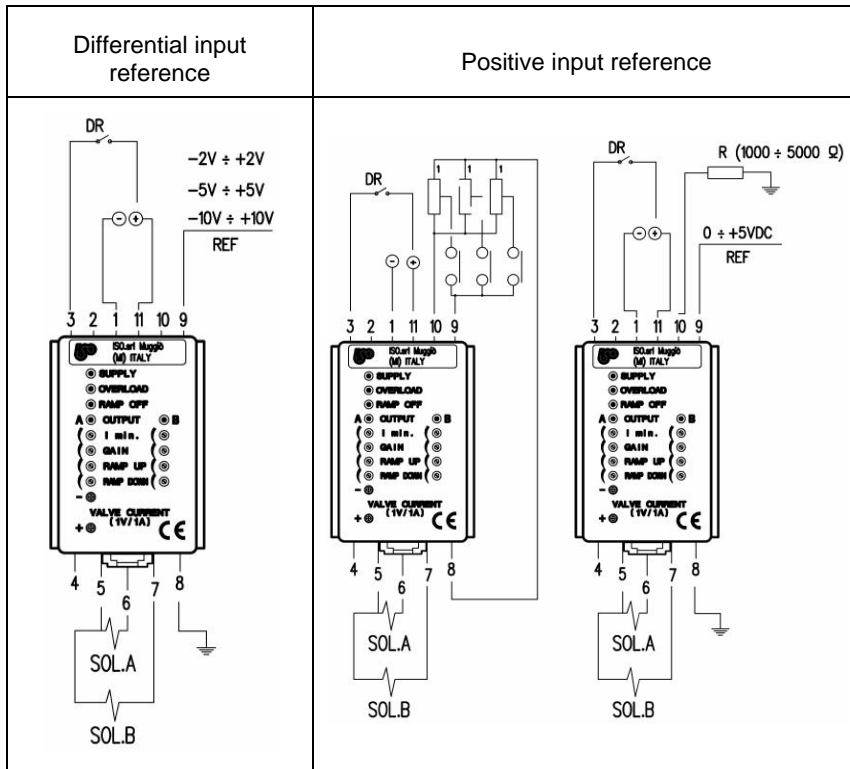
| Differential input reference | Positive input reference |
|---|---|
| DR<br>$-2V \div +2V$<br>$-5V \div +5V$<br>$-10V \div +10V$<br>REF<br>⊖ ⊕<br>3 2 1 11 10 9<br>ISO.srl Muggiò (MI) ITALY<br>SUPPLY<br>OVERLOAD<br>RAMP OFF<br>A OUTPUT B<br>I min.<br>GAIN<br>RAMP UP<br>RAMP DOWN<br>–<br>VALVE CURRENT (1V/1A)<br>+<br>CE<br>4 5 6 7 8<br>SOL.A<br>SOL.B | DR<br>⊖ ⊕<br>1 1 1<br>3 2 1 11 10 9<br>ISO.srl Muggiò (MI) ITALY<br>SUPPLY<br>OVERLOAD<br>RAMP OFF<br>A OUTPUT B<br>I min.<br>GAIN<br>RAMP UP<br>RAMP DOWN<br>–<br>VALVE CURRENT (1V/1A)<br>+<br>CE<br>4 5 6 7 8<br>SOL.A<br>SOL.B<br><br>DR<br>R (1000 ÷ 5000 Ω)<br>⊖ ⊕<br>0 ÷ +5VDC<br>REF<br>3 2 1 11 10 9<br>ISO.srl Muggiò (MI) ITALY<br>SUPPLY<br>OVERLOAD<br>RAMP OFF<br>A OUTPUT B<br>I min.<br>GAIN<br>RAMP UP<br>RAMP DOWN<br>–<br>VALVE CURRENT (1V/1A)<br>+<br>CE<br>4 5 6 7 8<br>SOL.A<br>SOL.B |